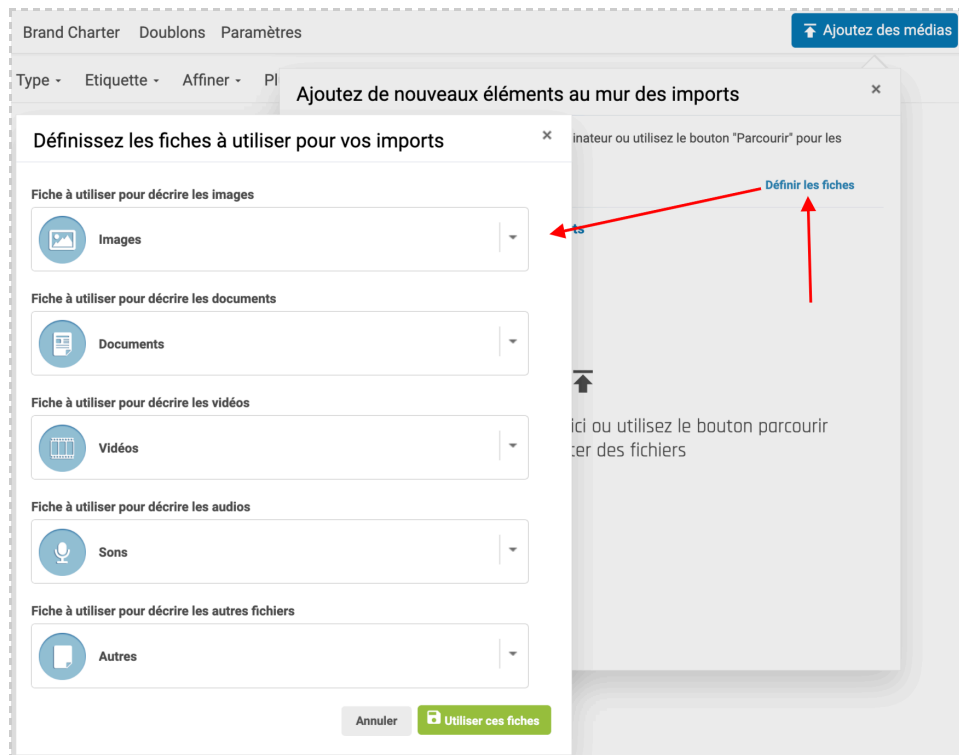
Brand Charter Doublons Paramètres

Ajoutez des médias

Type Etiquette Affiner Pl

Ajoutez de nouveaux éléments au mur des imports ×

inateur ou utilisez le bouton "Parcourir" pour les

Définir les fiches

ts

ici ou utilisez le bouton parcourir
ter des fichiers

Définissez les fiches à utiliser pour vos imports ×

Fiche à utiliser pour décrire les images

Images

Fiche à utiliser pour décrire les documents

Documents

Fiche à utiliser pour décrire les vidéos

Vidéos

Fiche à utiliser pour décrire les audios

Sons

Fiche à utiliser pour décrire les autres fichiers

Autres

Annuler Utiliser ces fiches